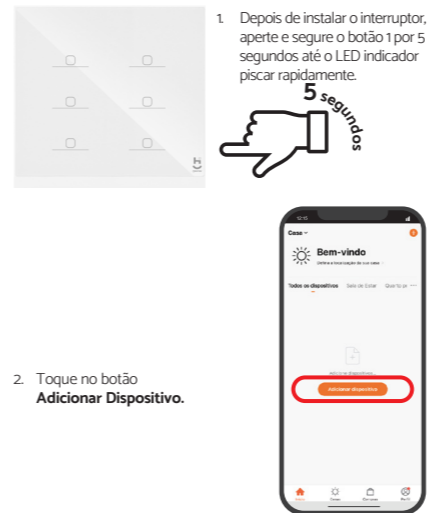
1. Depois de instalar o interruptor, aperte e segure o botão 1 por 5 segundos até o LED indicador piscar rapidamente.

5 segundos

Casa
Bem-vindo
Defina a localização da sua casa
Todos os dispositivos Sala de Estar Quarto pr

Adicionar dispositivo

2. Toque no botão **Adicionar Dispositivo.**